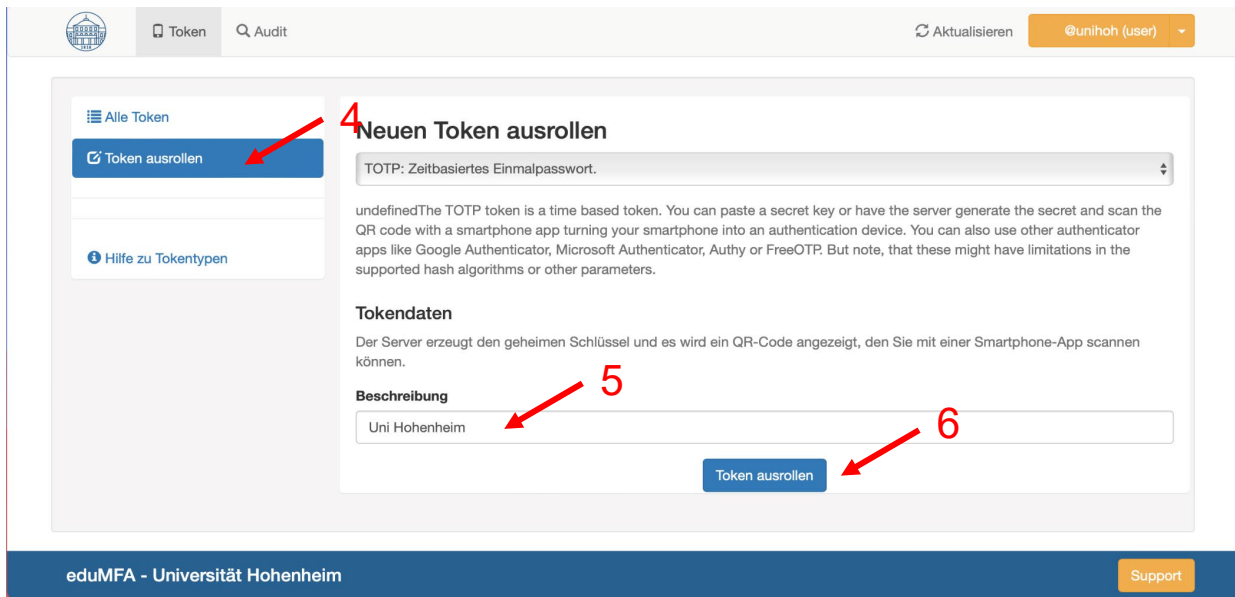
Token Audit Aktualisieren @unihoh (user)

Alle Token
Token ausrollen
Hilfe zu Tokentypen

4

Neuen Token ausrollen

TOTP: Zeitbasiertes Einmalpasswort.

undefinedThe TOTP token is a time based token. You can paste a secret key or have the server generate the secret and scan the QR code with a smartphone app turning your smartphone into an authentication device. You can also use other authenticator apps like Google Authenticator, Microsoft Authenticator, Authy or FreeOTP. But note, that these might have limitations in the supported hash algorithms or other parameters.

Tokendaten

Der Server erzeugt den geheimen Schlüssel und es wird ein QR-Code angezeigt, den Sie mit einer Smartphone-App scannen können.

5

Beschreibung

Uni Hohenheim

6

Token ausrollen

eduMFA - Universität Hohenheim

Support